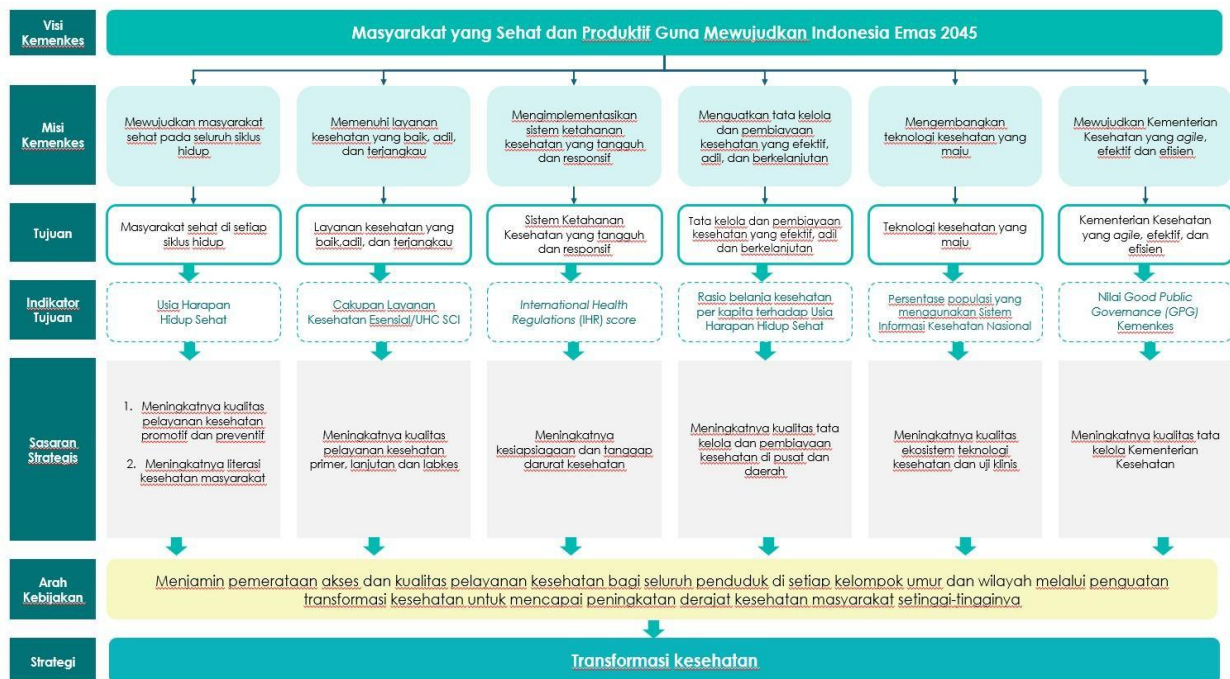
Visi Kemenkes

Masyarakat yang Sehat dan Produktif Guna Mewujudkan Indonesia Emas 2045

Misi Kemenkes

Mewujudkan masyarakat sehat pada seluruh siklus hidup

Memenuhi layanan kesehatan yang baik, adil, dan terjangkau

Mengimplementasikan sistem ketahanan kesehatan yang tangguh dan responsif

Menguatkan tata kelola dan pembiayaan kesehatan yang efektif, adil, dan berkelanjutan

Mengembangkan teknologi kesehatan yang maju

Mewujudkan Kementerian Kesehatan yang agile, efektif dan efisien

Tujuan

Masyarakat sehat di setiap siklus hidup

Layanan kesehatan yang baik,adil, dan terjangkau

Sistem Ketahanan Kesehatan yang tangguh dan responsif

Tata kelola dan pembiayaan kesehatan yang efektif, adil dan berkelanjutan

Teknologi kesehatan yang maju

Kementerian Kesehatan yang agile, efektif, dan efisien

Indikator Tujuan

Usia Harapan Hidup Sehat

Cakupan Layanan Kesehatan Esensial/UHC SCI

International Health Regulations (IHR) score

Rasio belanja kesehatan per kapita terhadap Usia Harapan Hidup Sehat

Persentase populasi yang menggunakan Sistem Informasi Kesehatan Nasional

Nilai Good Public Governance (GPG) Kemenkes

Sasaran Strategis

1. Meningkatnya kualitas pelayanan kesehatan promotif dan preventif
2. Meningkatnya literasi kesehatan masyarakat

Meningkatnya kualitas pelayanan kesehatan primer, lanjutan dan labkes

Meningkatnya kesiapsiagaan dan tanggap darurat kesehatan

Meningkatnya kualitas tata kelola dan pembiayaan kesehatan di pusat dan daerah

Meningkatnya kualitas ekosistem teknologi kesehatan dan uji klinis

Meningkatnya kualitas tata kelola Kementerian Kesehatan

Arah Kebijakan

Menjamin pemerataan akses dan kualitas pelayanan kesehatan bagi seluruh penduduk di setiap kelompok umur dan wilayah melalui penguatan transformasi kesehatan untuk mencapai peningkatan derajat kesehatan masyarakat setinggi-tingginya

Strategi

Transformasi kesehatan